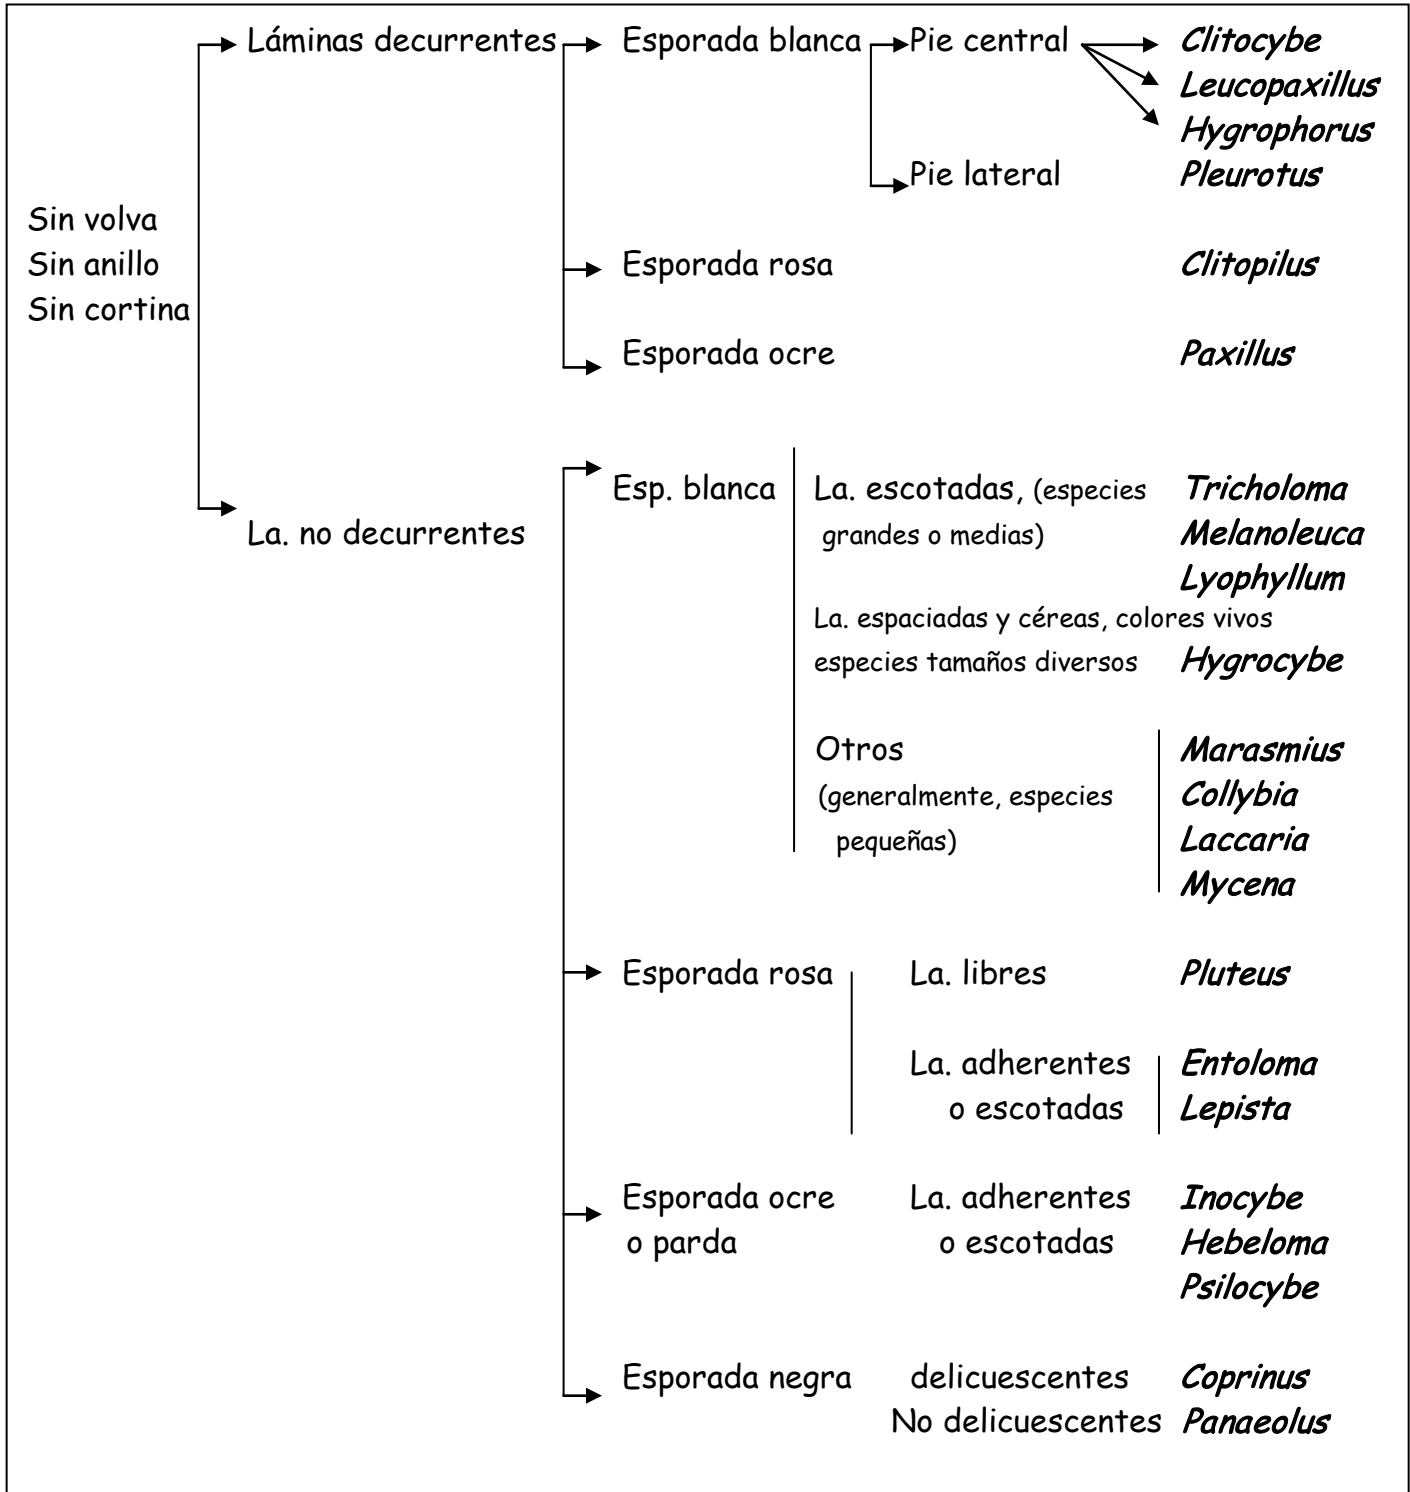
Sin volva
Sin anillo
Sin cortina

Láminas decurrentes

Esporada blanca

Pie central

Clitocybe
Leucopaxillus
Hygrophorus

Pie lateral

Pleurotus

Esporada rosa

Clitopilus

Esporada ocre

Paxillus

La. no decurrentes

Esp. blanca

La. escotadas, (especies grandes o medias)

Tricholoma
Melanoleuca
Lyophyllum

La. espaciadas y céreas, colores vivos especies tamaños diversos

Hygrocybe

Otros (generalmente, especies pequeñas)

Marasmius
Collybia
Laccaria
Mycena

Esporada rosa

La. libres

Pluteus

La. adherentes o escotadas

Entoloma
Lepista

Esporada ocre o parda

La. adherentes o escotadas

Inocybe
Hebeloma
Psilocybe

Esporada negra

delicuescentes

Coprinus

No delicuescentes

Panaeolus